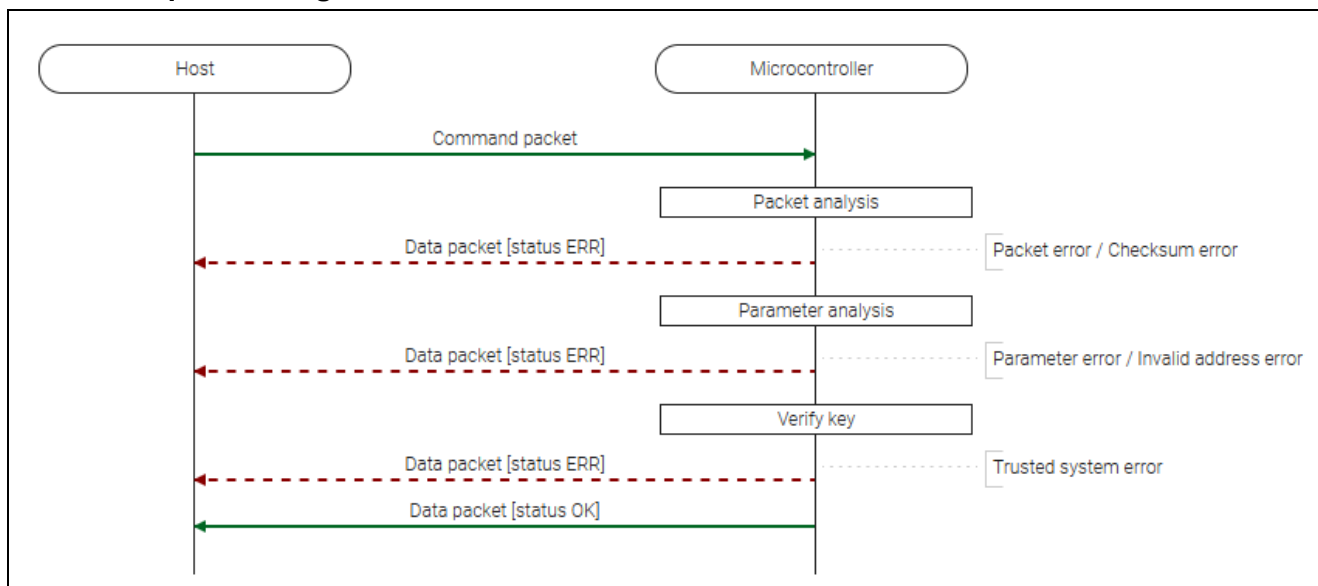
Host

Microcontroller

Command packet

Packet analysis

Data packet [status ERR]

Packet error / Checksum error

Parameter analysis

Data packet [status ERR]

Parameter error / Invalid address error

Verify key

Data packet [status ERR]

Trusted system error

Data packet [status OK]